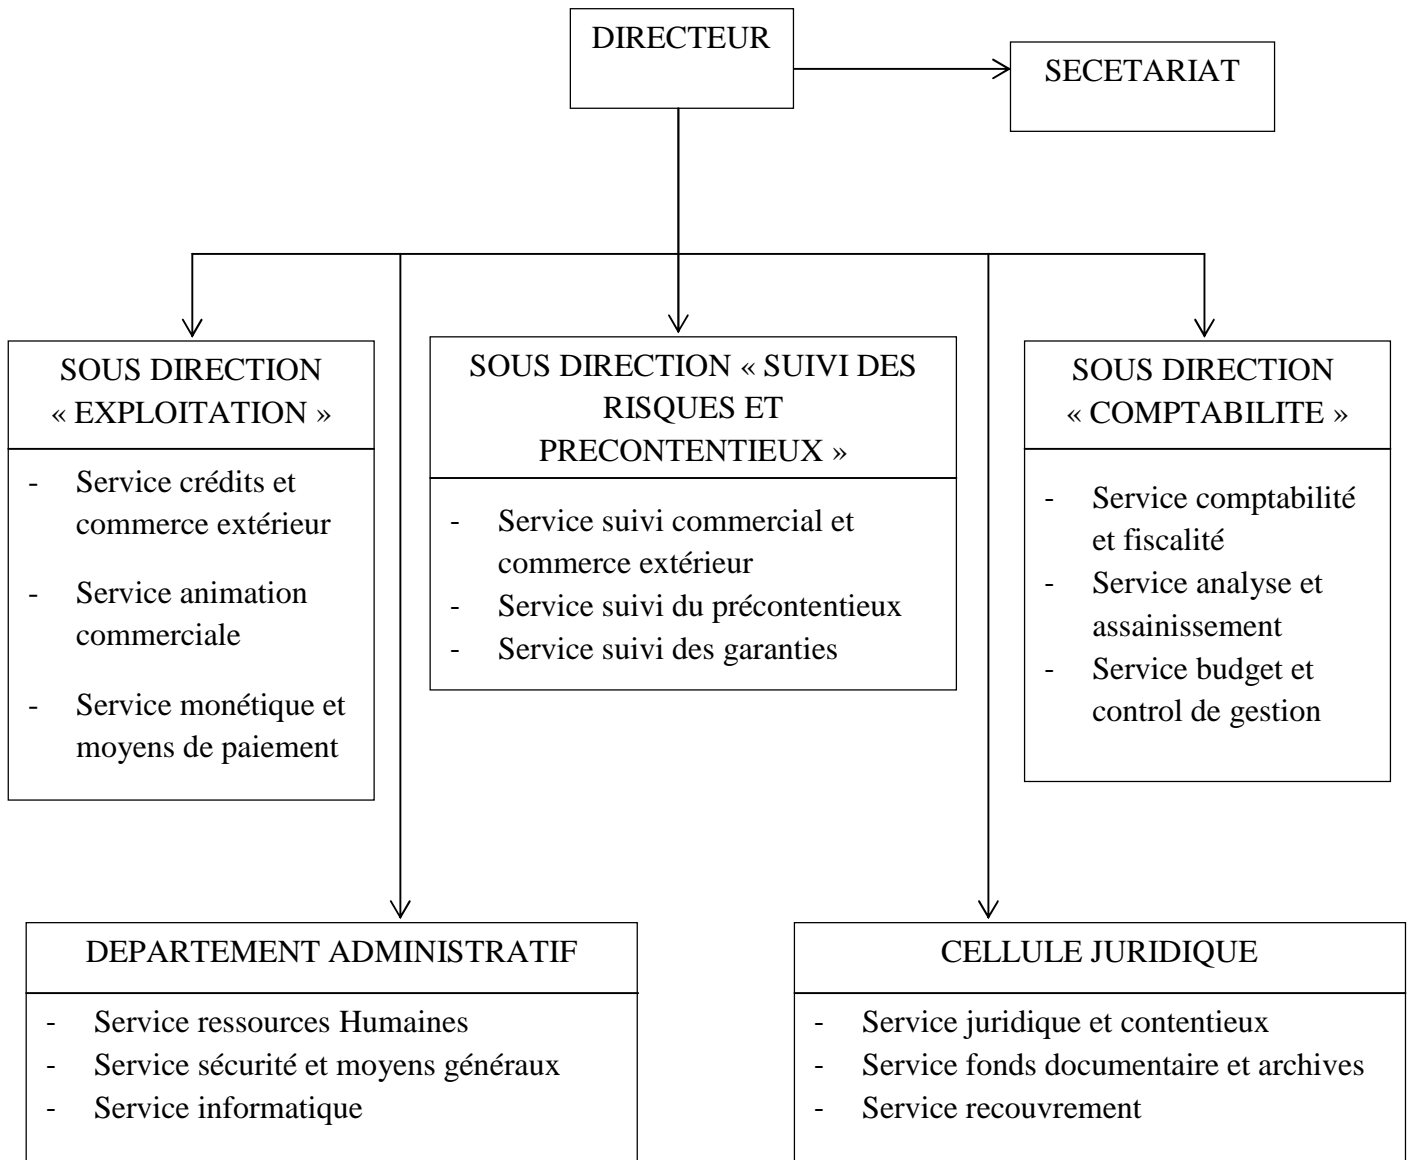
DIRECTEUR

SECETARIAT

SOUS DIRECTION « EXPLOITATION »

- Service crédits et commerce extérieur
- Service animation commerciale
- Service monétique et moyens de paiement

SOUS DIRECTION « SUIVI DES RISQUES ET PRECONTENTIEUX »

- Service suivi commercial et commerce extérieur
- Service suivi du précontentieux
- Service suivi des garanties

SOUS DIRECTION « COMPTABILITE »

- Service comptabilité et fiscalité
- Service analyse et assainissement
- Service budget et control de gestion

DEPARTEMENT ADMINISTRATIF

- Service ressources Humaines
- Service sécurité et moyens généraux
- Service informatique

CELLULE JURIDIQUE

- Service juridique et contentieux
- Service fonds documentaire et archives
- Service recouvrement